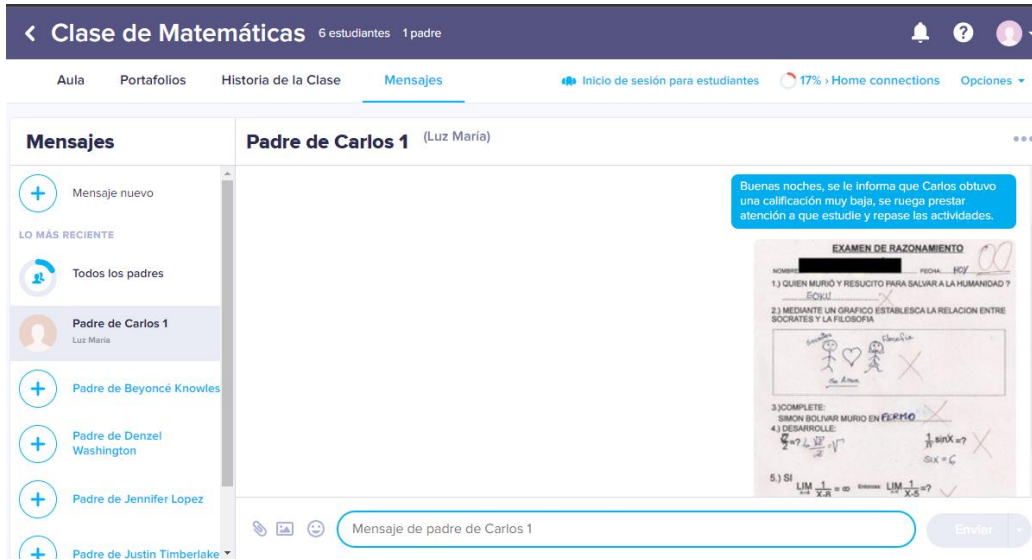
Clase de Matemáticas 6 estudiantes 1 padre

Aula Portafolios Historia de la Clase Mensajes Inicio de sesión para estudiantes 17% › Home connections Opciones

Mensajes

Mensaje nuevo

LO MÁS RECIENTE

Todos los padres

Padre de Carlos 1
Luz María

Padre de Beyoncé Knowles

Padre de Denzel Washington

Padre de Jennifer Lopez

Padre de Justin Timberlake

Padre de Carlos 1 (Luz María)

Buenas noches, se le informa que Carlos obtuvo una calificación muy baja, se ruega prestar atención a que estudie y repase las actividades.

EXAMEN DE RAZONAMIENTO
NOMBRE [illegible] FECHA: HOY 00
1.) QUIEN MURIÓ Y RESUCITO PARA SALVAR A LA HUMANIDAD ?
GOKU X
2.) MEDIANTE UN GRAFICO ESTABLESCA LA RELACION ENTRE SOCRATES Y LA FILOSOFIA
Socrates Filosofia
Su Amor
3.)COMPLETE:
SIMON BOLIVAR MURIO EN FERMO
4.) DESARROLLE:
$\frac{\sqrt{2}}{2}=?$ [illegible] $\frac{1}{n}\sin X=?$
$Six=6$
5.) SI $\lim_{x\to 8}\frac{1}{X-8}=\infty$ Entonces $\lim_{x\to 5}\frac{1}{X-5}=?$

Mensaje de padre de Carlos 1

Enviar